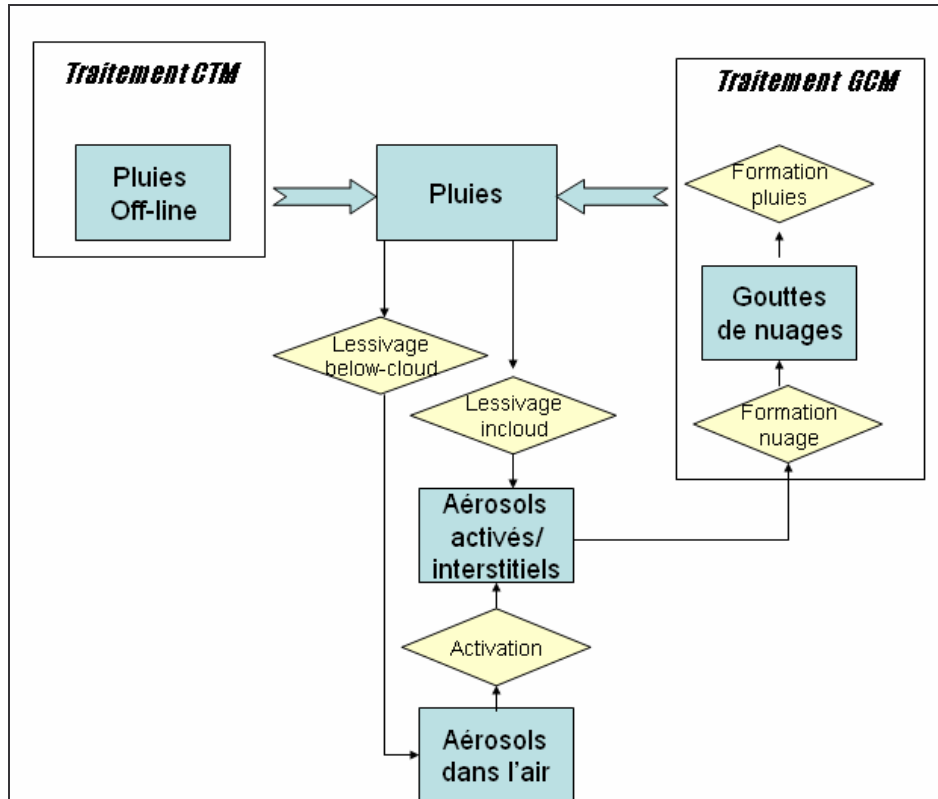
Traitement CTM

Pluies Off-line

Pluies

Traitement GCM

Formation pluies

Gouttes de nuages

Formation nuage

Lessivage below-cloud

Lessivage incloud

Aérosols activés/ interstitiels

Activation

Aérosols dans l'air